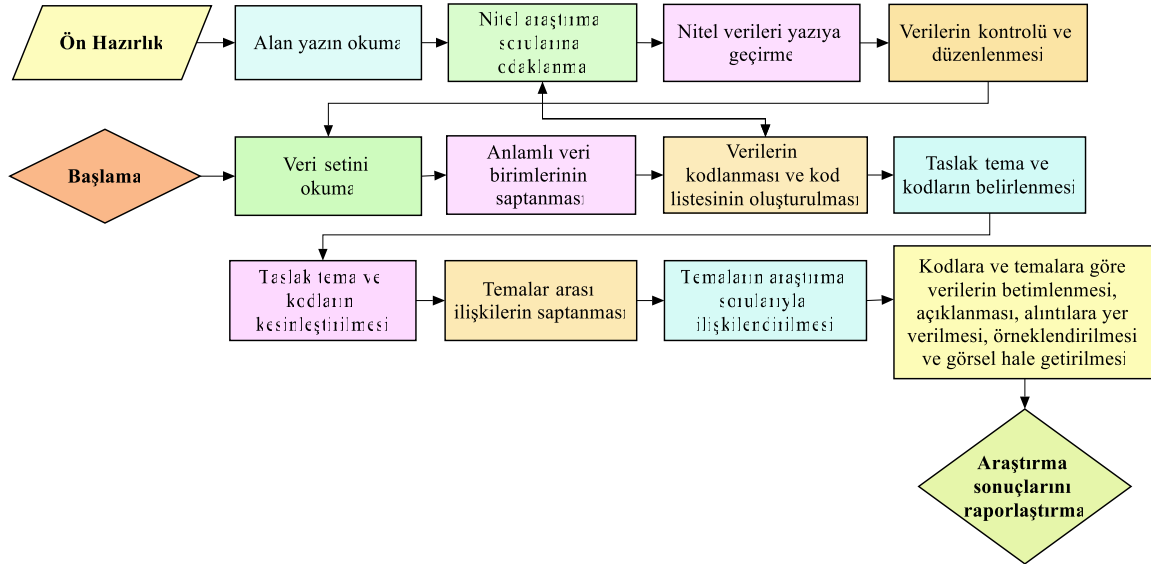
Ön Hazırlık

Alan yazın okuma

Nitel araştırma sorularına odaklanma

Nitel verileri yazıya geçirme

Verilerin kontrolü ve düzenlenmesi

Başlama

Veri setini okuma

Anlamlı veri birimlerinin saptanması

Verilerin kodlanması ve kod listesinin oluşturulması

Taslak tema ve kodların belirlenmesi

Taslak tema ve kodların kesinleştirilmesi

Temalar arası ilişkilerin saptanması

Temaların araştırma sorularıyla ilişkilendirilmesi

Kodlara ve temalara göre verilerin betimlenmesi, açıklanması, alıntılara yer verilmesi, örneklendirilmesi ve görsel hale getirilmesi

Araştırma sonuçlarını raporlaştırma